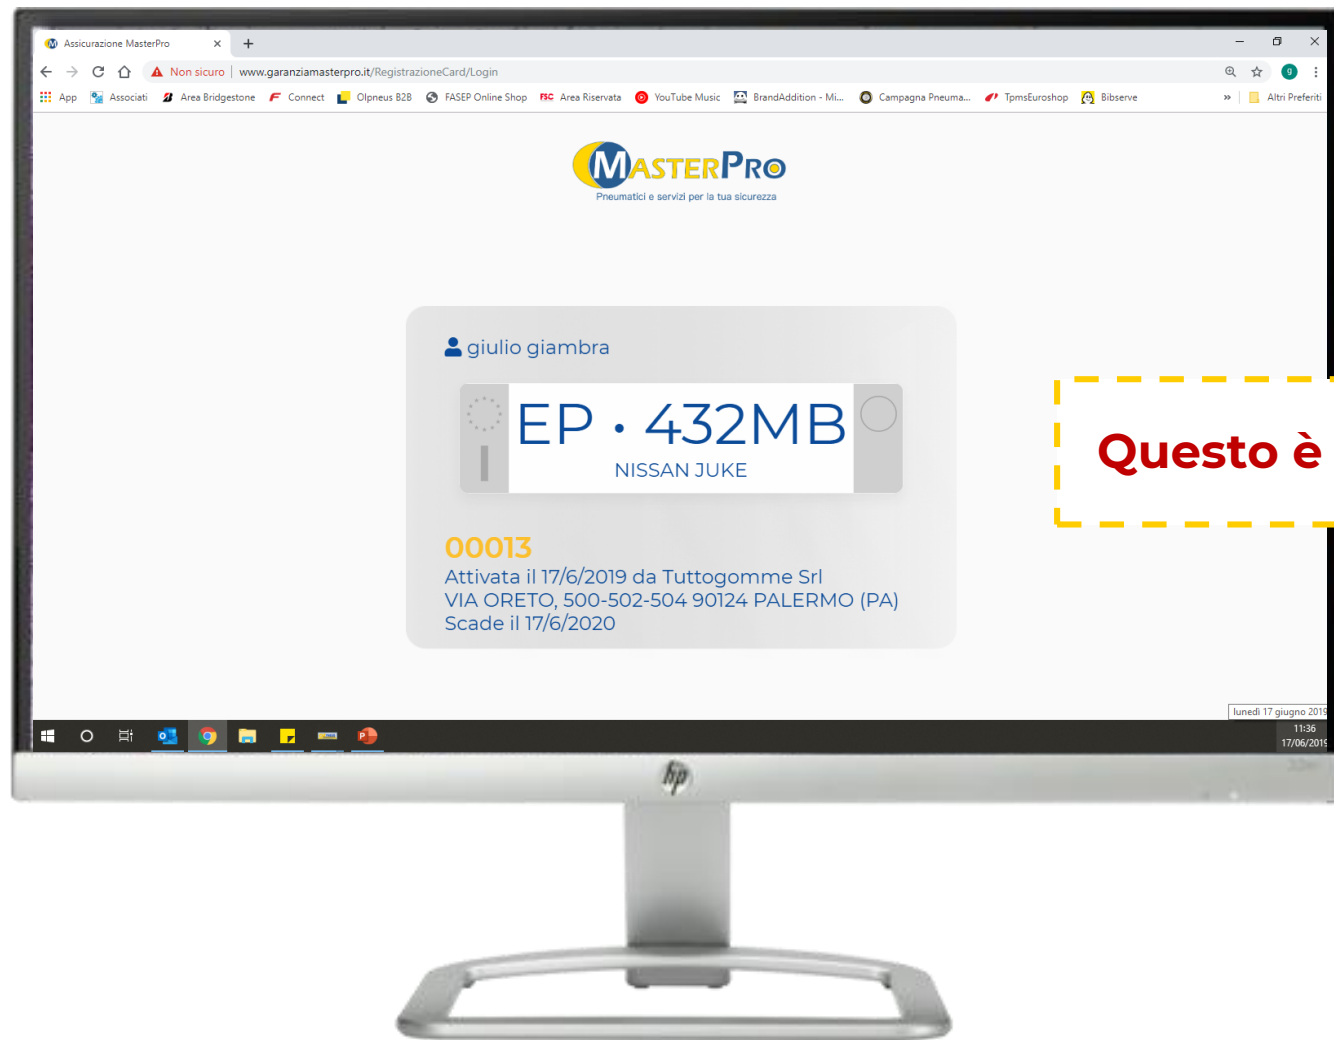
Assicurazione MasterPro

Non sicuro | www.garanziamasterpro.it/RegistrazioneCard/Login

App Associati Area Bridgestone Connect Olpneus B2B FASEP Online Shop Area Riservata YouTube Music BrandAddition - Mi... Campagna Pneuma... TpmsEuroshop Bibserve » Altri Preferiti

MASTERPRO
Pneumatici e servizi per la tua sicurezza

giulio giambra

EP · 432MB
NISSAN JUKE

00013
Attivata il 17/6/2019 da Tuttogomme Srl
VIA ORETO, 500-502-504 90124 PALERMO (PA)
Scade il 17/6/2020

Questo è

lunedì 17 giugno 2019
11:36
17/06/2019

hp